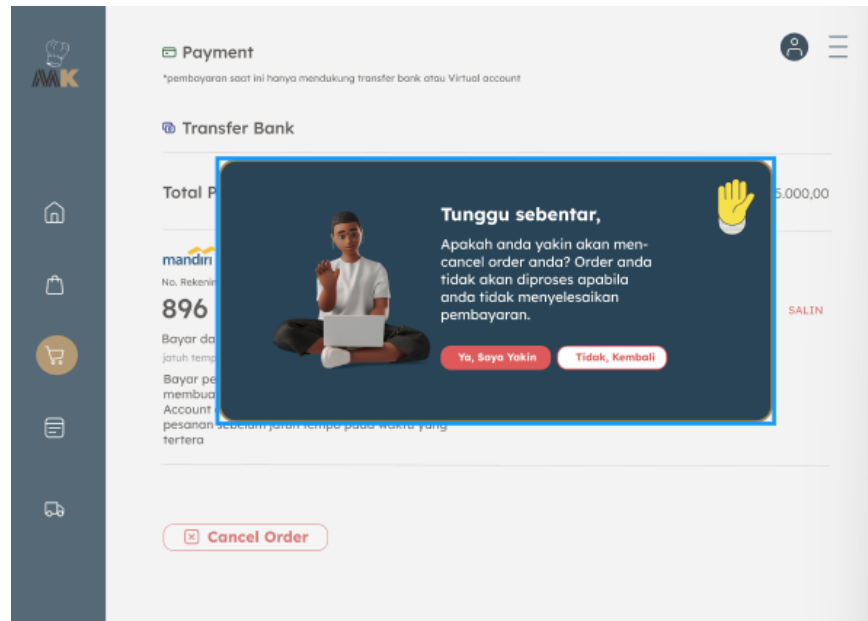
MK

Payment

*pembayaran saat ini hanya mendukung transfer bank atau Virtual account

Transfer Bank

Total P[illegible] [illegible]5.000,00

mandiri

No. Rekenin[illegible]

896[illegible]

SALIN

Bayar da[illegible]

jatuh temp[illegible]

Bayar pe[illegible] membua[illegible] Account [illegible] pesanan sebelum jatuh tempo pada waktu yang tertera

Tunggu sebentar,

Apakah anda yakin akan mencancel order anda? Order anda tidak akan diproses apabila anda tidak menyelesaikan pembayaran.

Ya, Saya Yakin

Tidak, Kembali

Cancel Order